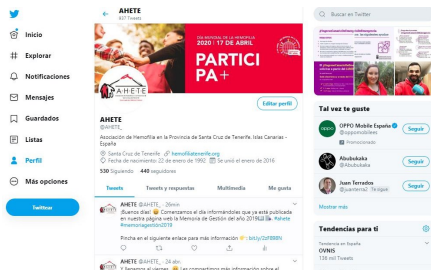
Inicio

Explorar

Notificaciones

Mensajes

Guardados

Listas

Perfil

Más opciones

Twittear

AHETE
937 Tweets

DÍA MUNDIAL DE LA HEMOFILIA
2020 | 17 DE ABRIL

PARTICI
PA+

AHETE

Editar perfil

AHETE
@AHETE_

Asociación de Hemofilia en la Provincia de Santa Cruz de Tenerife. Islas Canarias - España

Santa Cruz de Tenerife hemofiliatenerife.org
Fecha de nacimiento: 22 de enero de 1992 Se unió el enero de 2016

530 Siguiendo 440 seguidores

Tweets Tweets y respuestas Multimedia Me gusta

AHETE @AHETE_ · 26min
¡Buenos días! Comenzamos el día informándoles que ya está publicada en nuestra página web la Memoria de Gestión del año 2019 #Ahete #memoriagestion2019

Pincha en el siguiente enlace para más información bit.ly/2zFB8IN

AHETE @AHETE_ · 24 abr.
Y llegamos al viernes. Les comentamos más información sobre el

Buscar en Twitter

Tal vez te guste

OPPO Mobile España
@oppomobilees
Promocionado
Seguir

Abubukaka
@Abubukaka
Seguir

Juan Terrados
@juanterrad Te sigue
Seguir

Mostrar más

Tendencias para ti

Tendencia en España
OVNIS
138 mil Tweets